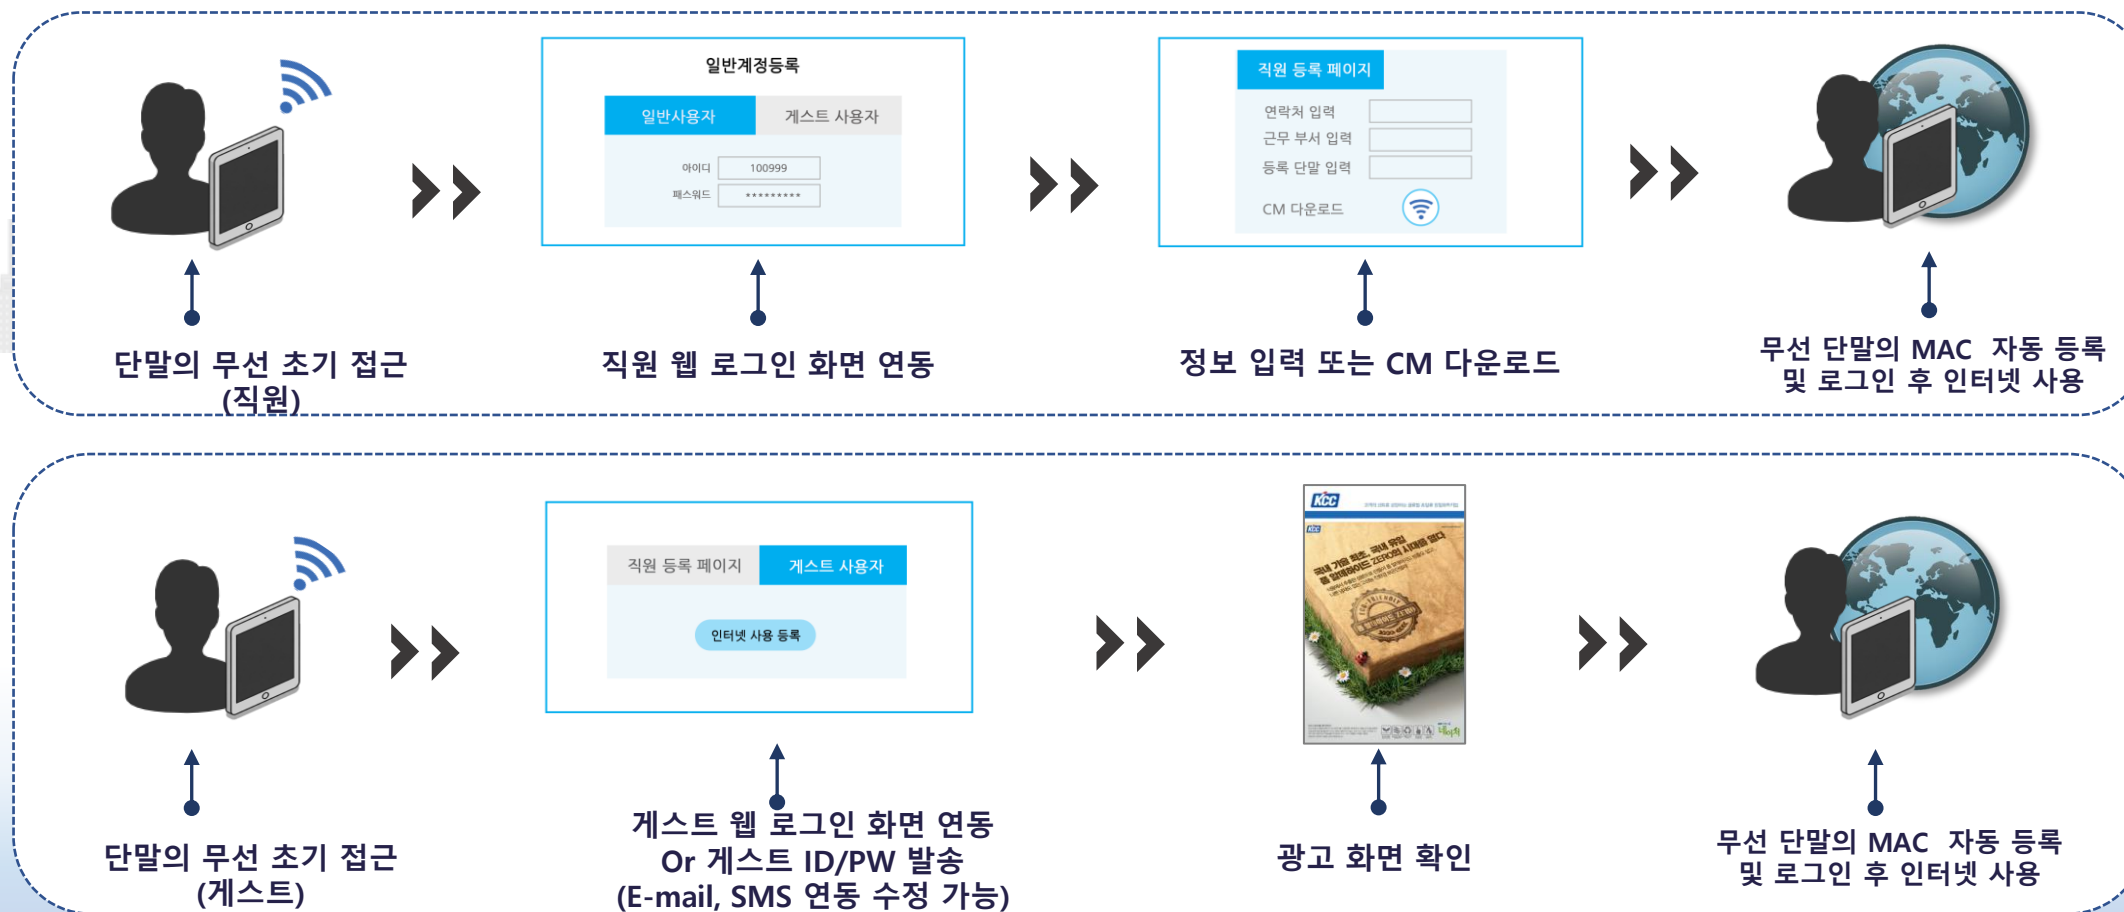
일반계정등록

일반사용자 | 게스트 사용자

아이디 100999
패스워드 *********

직원 등록 페이지

연락처 입력
근무 부서 입력
등록 단말 입력
CM 다운로드

단말의 무선 초기 접근 (직원)

직원 웹 로그인 화면 연동

정보 입력 또는 CM 다운로드

무선 단말의 MAC 자동 등록 및 로그인 후 인터넷 사용

직원 등록 페이지 | 게스트 사용자

인터넷 사용 등록

KCC

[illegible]

단말의 무선 초기 접근 (게스트)

게스트 웹 로그인 화면 연동 Or 게스트 ID/PW 발송 (E-mail, SMS 연동 수정 가능)

광고 화면 확인

무선 단말의 MAC 자동 등록 및 로그인 후 인터넷 사용